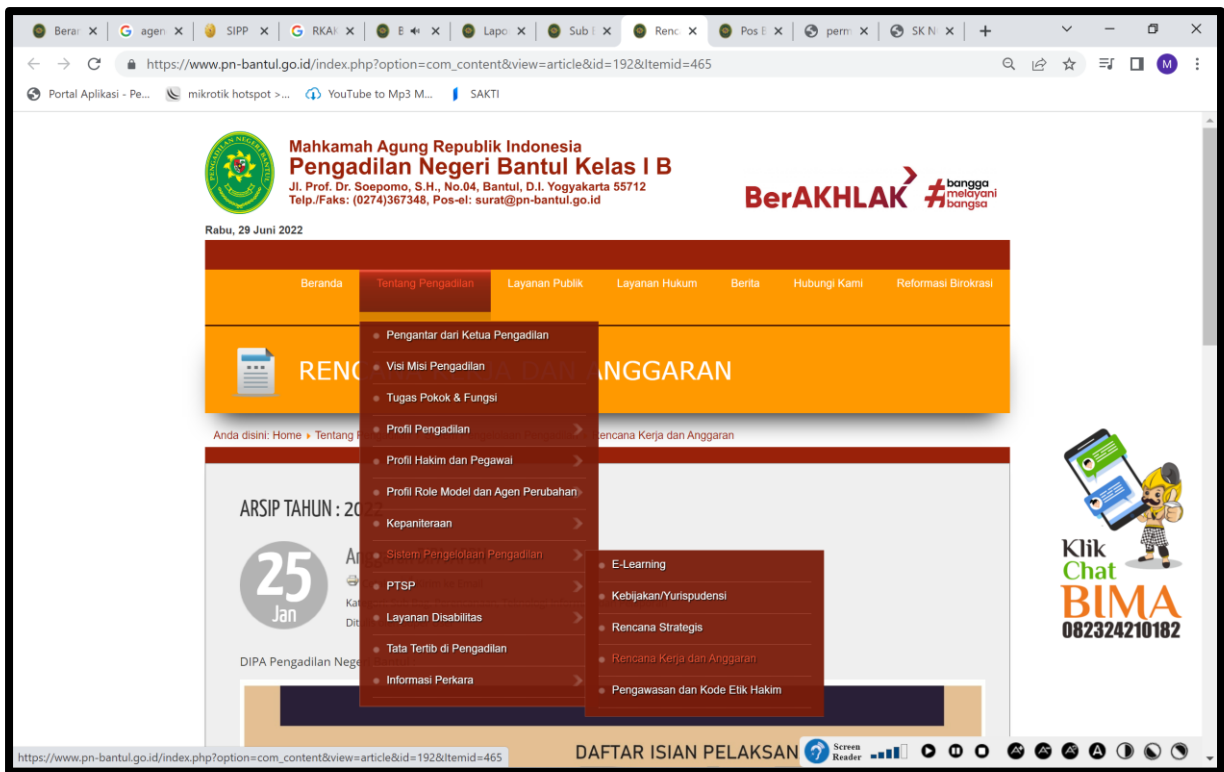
Berar ×  agen ×  SIPP ×  RKAK ×  E ×  Lapo ×  Sub ×  Renc ×  Pos E ×  perm ×  SK N ×  +

https://www.pn-bantul.go.id/index.php?option=com_content&view=article&id=192&Itemid=465

Portal Aplikasi - Pe...  mikrotik hotspot >...  YouTube to Mp3 M...  SAKTI

Mahkamah Agung Republik Indonesia
Pengadilan Negeri Bantul Kelas I B
Jl. Prof. Dr. Soepomo, S.H., No.04, Bantul, D.I. Yogyakarta 55712
Telp./Faks: (0274)367348, Pos-el: surat@pn-bantul.go.id

BerAKHLAK #bangga melayani bangsa

Rabu, 29 Juni 2022

Beranda  Tentang Pengadilan  Layanan Publik  Layanan Hukum  Berita  Hubungi Kami  Reformasi Birokrasi

Pengantar dari Ketua Pengadilan
Visi Misi Pengadilan
Tugas Pokok & Fungsi
Profil Pengadilan
Profil Hakim dan Pegawai
Profil Role Model dan Agen Perubahan
Kepaniteraan
Sistem Pengelolaan Pengadilan
PTSP
Layanan Disabilitas
Tata Tertib di Pengadilan
Informasi Perkara

E-Learning
Kebijakan/Yurispudensi
Rencana Strategis
Rencana Kerja dan Anggaran
Pengawasan dan Kode Etik Hakim

RENC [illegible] ANGGARAN

Anda disini: Home ▸ Tentang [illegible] Rencana Kerja dan Anggaran

ARSIP TAHUN : 20

25
Jan

DIPA Pengadilan Nege

DAFTAR ISIAN PELAKSAN

Klik
Chat
BIMA
082324210182

Screen Reader

https://www.pn-bantul.go.id/index.php?option=com_content&view=article&id=192&Itemid=465